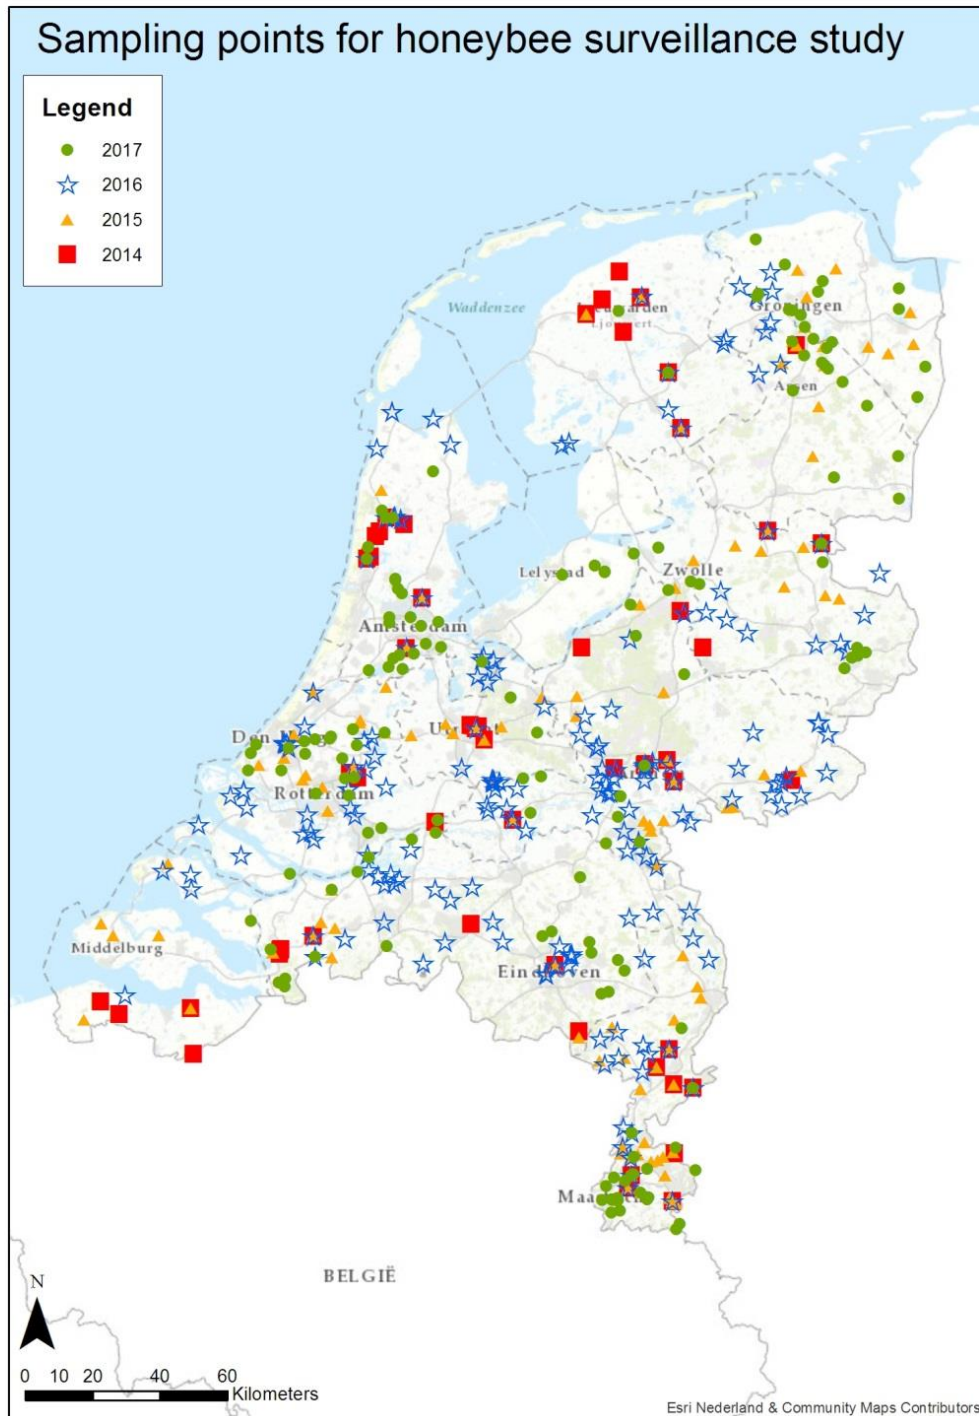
Sampling points for honeybee surveillance study

Legend
2017
2016
2015
2014

Waddenzee
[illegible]arden
Gro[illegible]ngen
A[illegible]en
Lelystad
Zwolle
Amsterdam
Den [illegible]
U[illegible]
Rotterdam
Middelburg
Ein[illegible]ven
Maa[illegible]
BELGIË

N

0 10 20 40 60
Kilometers

Esri Nederland & Community Maps Contributors